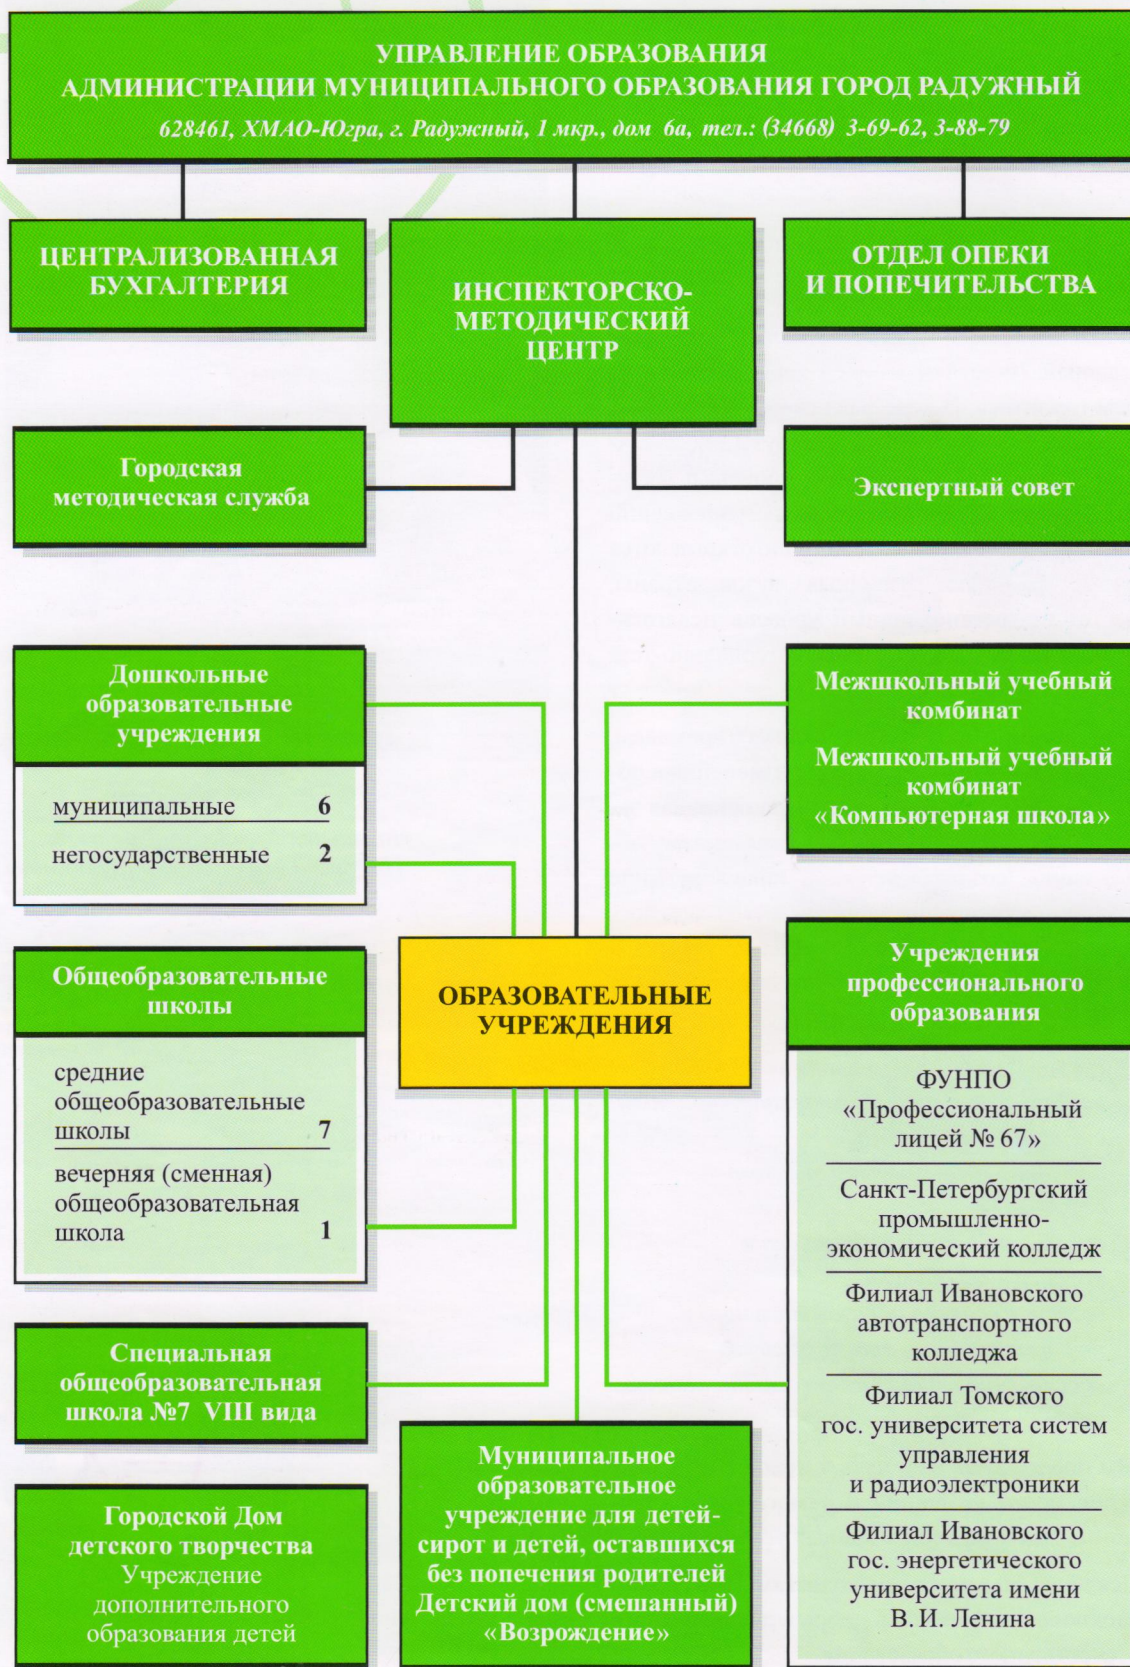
УПРАВЛЕНИЕ ОБРАЗОВАНИЯ
АДМИНИСТРАЦИИ МУНИЦИПАЛЬНОГО ОБРАЗОВАНИЯ ГОРОД РАДУЖНЫЙ
628461, ХМАО-Югра, г. Радужный, 1 мкр., дом 6а, тел.: (34668) 3-69-62, 3-88-79

ЦЕНТРАЛИЗОВАННАЯ БУХГАЛТЕРИЯ

ИНСПЕКТОРСКО-МЕТОДИЧЕСКИЙ ЦЕНТР

ОТДЕЛ ОПЕКИ И ПОПЕЧИТЕЛЬСТВА

Городская методическая служба

Экспертный совет

Дошкольные образовательные учреждения

| муниципальные | 6 |
|---|---|
| негосударственные | 2 |

Межшкольный учебный комбинат

Межшкольный учебный комбинат «Компьютерная школа»

Общеобразовательные школы

| средние общеобразовательные школы | 7 |
|---|---|
| вечерняя (сменная) общеобразовательная школа | 1 |

ОБРАЗОВАТЕЛЬНЫЕ УЧРЕЖДЕНИЯ

Учреждения профессионального образования

ФУНПО «Профессиональный лицей № 67»

Санкт-Петербургский промышленно-экономический колледж

Филиал Ивановского автотранспортного колледжа

Филиал Томского гос. университета систем управления и радиоэлектроники

Филиал Ивановского гос. энергетического университета имени В. И. Ленина

Специальная общеобразовательная школа №7 VIII вида

Муниципальное образовательное учреждение для детей-сирот и детей, оставшихся без попечения родителей Детский дом (смешанный) «Возрождение»

Городской Дом детского творчества Учреждение дополнительного образования детей